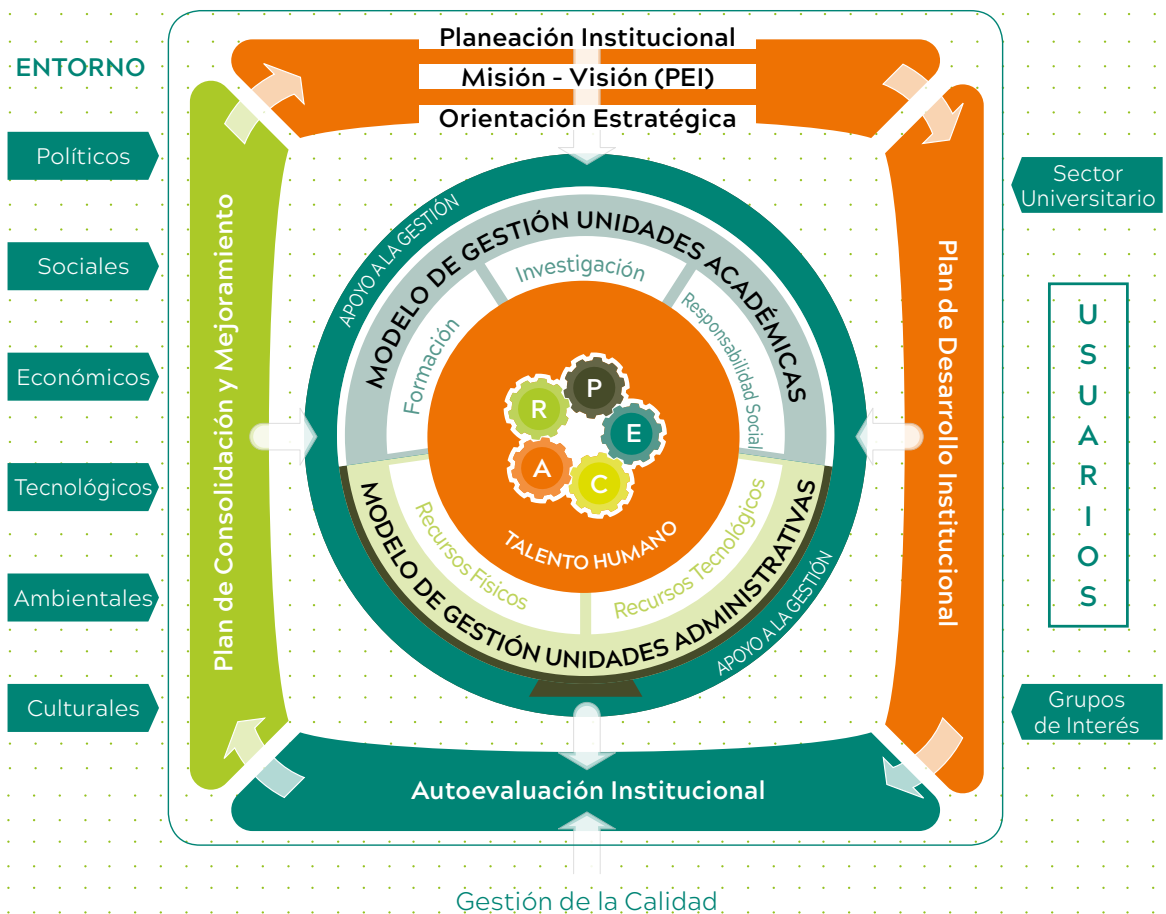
ENTORNO

Políticos

Sociales

Económicos

Tecnológicos

Ambientales

Culturales

Planeación Institucional

Misión - Visión (PEI)

Orientación Estratégica

Plan de Consolidación y Mejoramiento

APOYO A LA GESTIÓN

MODELO DE GESTIÓN UNIDADES ACADÉMICAS

Investigación

Formación

Responsabilidad Social

P

R

E

A

C

TALENTO HUMANO

Recursos Físicos

Recursos Tecnológicos

MODELO DE GESTIÓN UNIDADES ADMINISTRATIVAS

APOYO A LA GESTIÓN

Plan de Desarrollo Institucional

Sector Universitario

U S U A R I O S

Grupos de Interés

Autoevaluación Institucional

Gestión de la Calidad